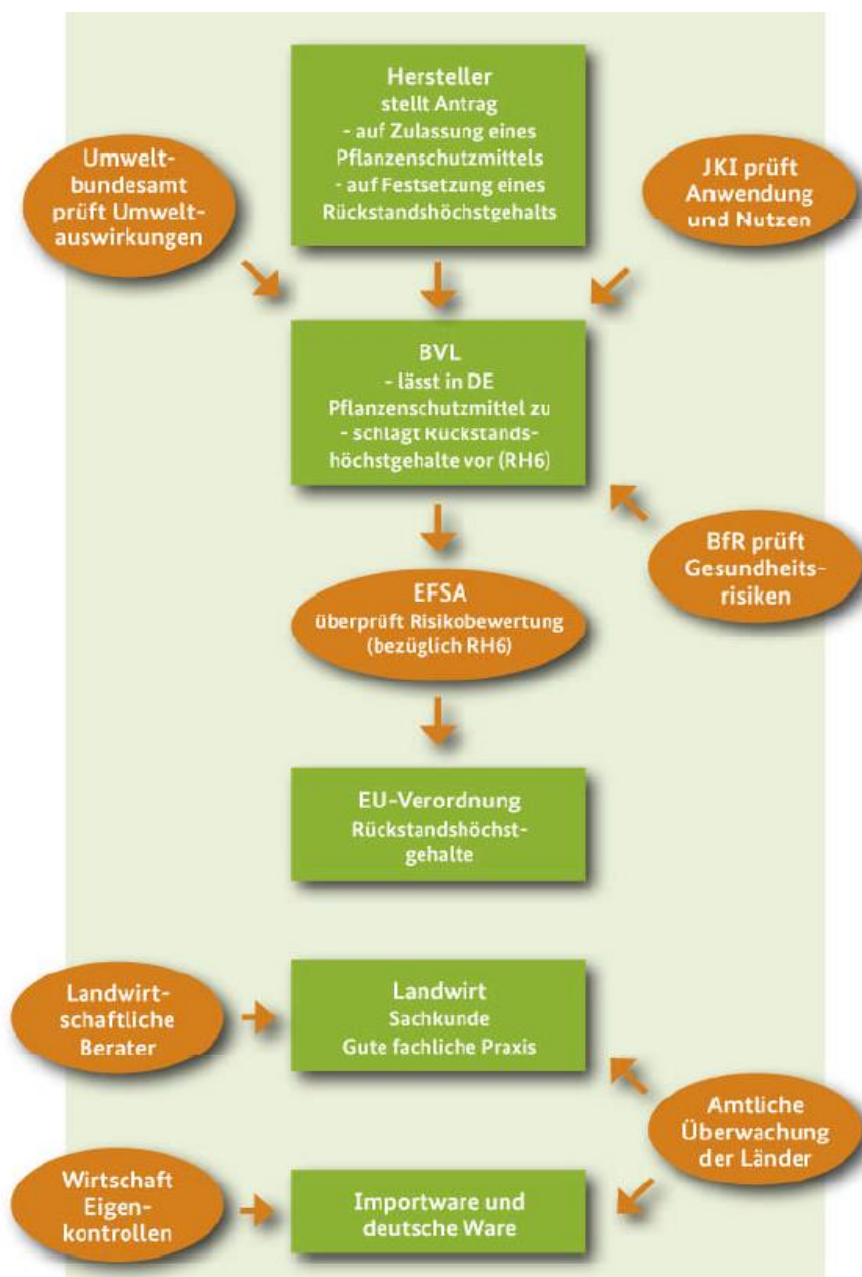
Hersteller
stellt Antrag
- auf Zulassung eines Pflanzenschutzmittels
- auf Festsetzung eines Rückstandshöchstgehalts

Umweltbundesamt prüft Umweltauswirkungen

JKI prüft Anwendung und Nutzen

BVL
- lässt in DE Pflanzenschutzmittel zu
- schlagt Rückstandshöchstgehalte vor (RH6)

BfR prüft Gesundheitsrisiken

EFSA
überprüft Risikobewertung (bezüglich RH6)

EU-Verordnung
Rückstandshöchstgehalte

Landwirtschaftliche Berater

Landwirt
Sachkunde
Gute fachliche Praxis

Amtliche Überwachung der Länder

Wirtschaft Eigenkontrollen

Importware und deutsche Ware